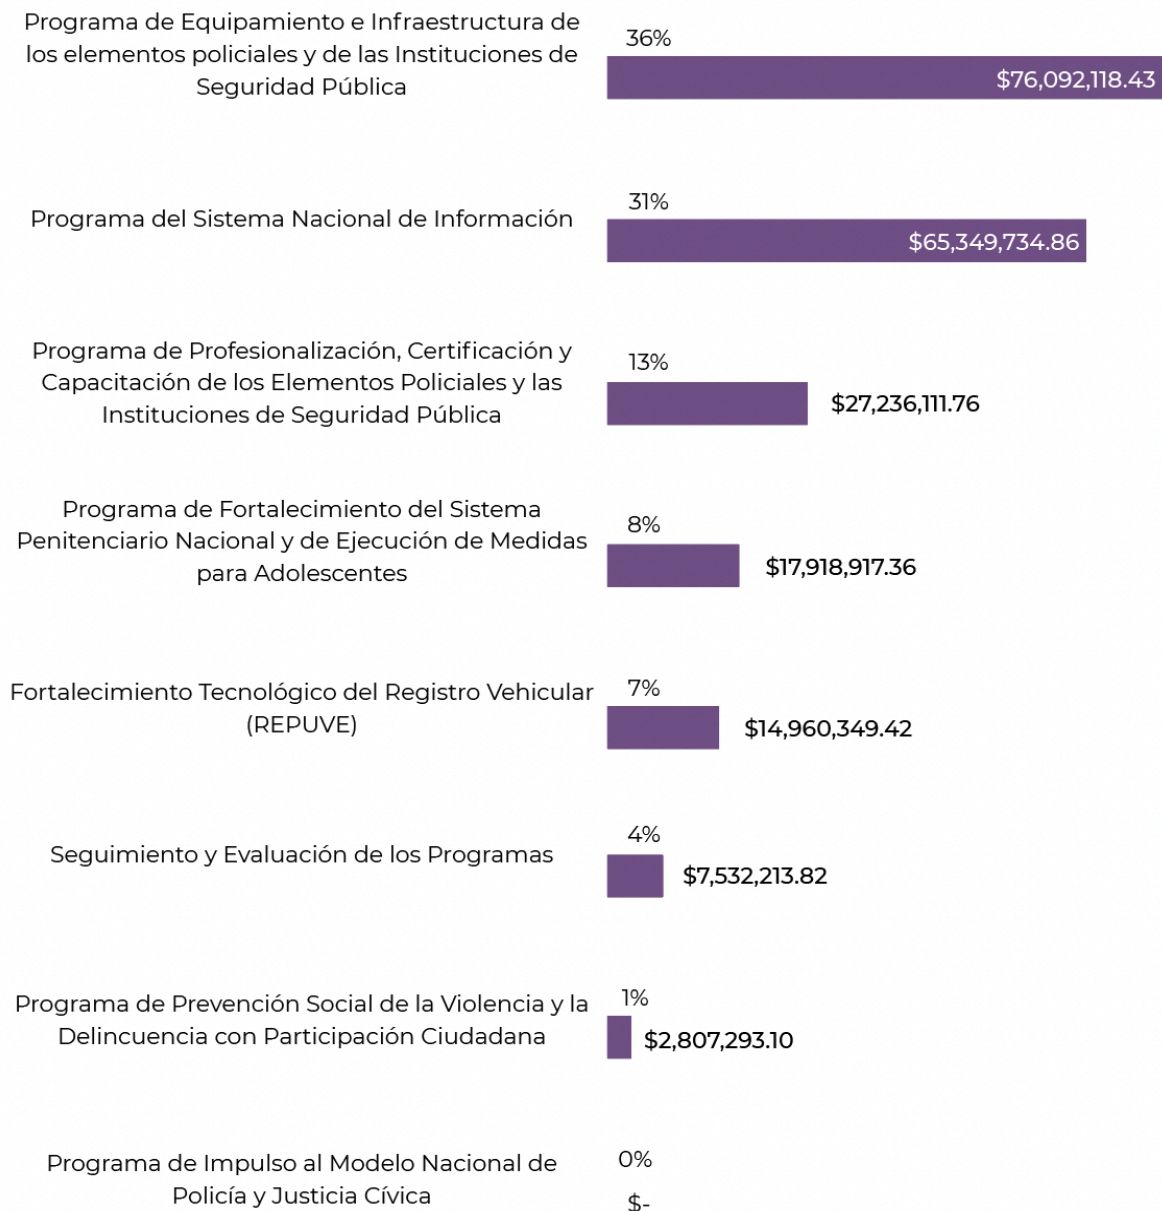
Programa de Equipamiento e Infraestructura de los elementos policiales y de las Instituciones de Seguridad Pública
36%
$76,092,118.43

Programa del Sistema Nacional de Información
31%
$65,349,734.86

Programa de Profesionalización, Certificación y Capacitación de los Elementos Policiales y las Instituciones de Seguridad Pública
13%
$27,236,111.76

Programa de Fortalecimiento del Sistema Penitenciario Nacional y de Ejecución de Medidas para Adolescentes
8%
$17,918,917.36

Fortalecimiento Tecnológico del Registro Vehicular (REPUVE)
7%
$14,960,349.42

Seguimiento y Evaluación de los Programas
4%
$7,532,213.82

Programa de Prevención Social de la Violencia y la Delincuencia con Participación Ciudadana
1%
$2,807,293.10

Programa de Impulso al Modelo Nacional de Policía y Justicia Cívica
0%
$-